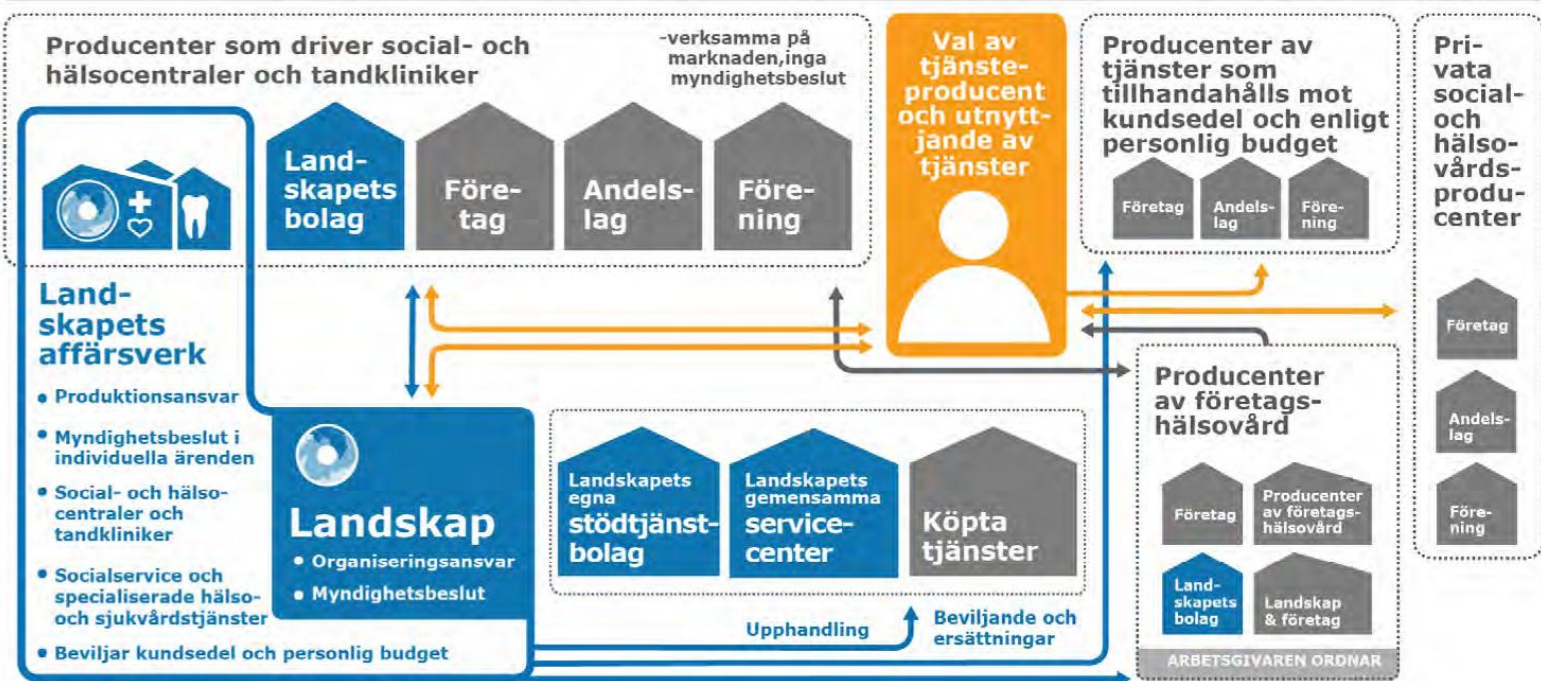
Producenter som driver social- och hälsocentraler och tandkliniker

-verksamma på marknaden,inga myndighetsbeslut

Landskapets bolag

Företag

Andelslag

Förening

Val av tjänsteproducent och utnyttjande av tjänster

Producenter av tjänster som tillhandahålls mot kundsedel och enligt personlig budget

Företag

Andelslag

Förening

Privata social- och hälsovårdsproducenter

Företag

Andelslag

Förening

Landskapets affärsverk

• Produktionsansvar

• Myndighetsbeslut i individuella ärenden

• Social- och hälsocentraler och tandkliniker

• Socialservice och specialiserade hälso- och sjukvårdstjänster

• Beviljar kundsedel och personlig budget

Landskap

• Organiseringsansvar

• Myndighetsbeslut

Landskapets egna stödtjänstbolag

Landskapets gemensamma servicecenter

Köpta tjänster

Upphandling

Beviljande och ersättningar

Producenter av företagshälsovård

Företag

Producenter av företagshälsovård

Landskapets bolag

Landskap & företag

ARBETSGIVAREN ORDNAR